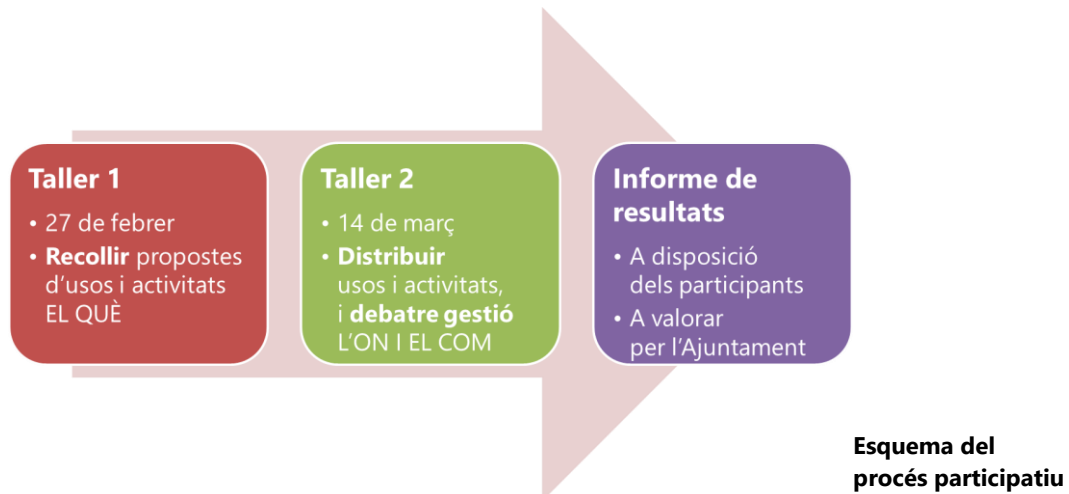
Taller 1

• 27 de febrer
• Recollir propostes d'usos i activitats EL QUÈ

Taller 2

• 14 de març
• Distribuir usos i activitats, i debatre gestió L'ON I EL COM

Informe de resultats

• A disposició dels participants
• A valorar per l'Ajuntament

Esquema del procés participatiu